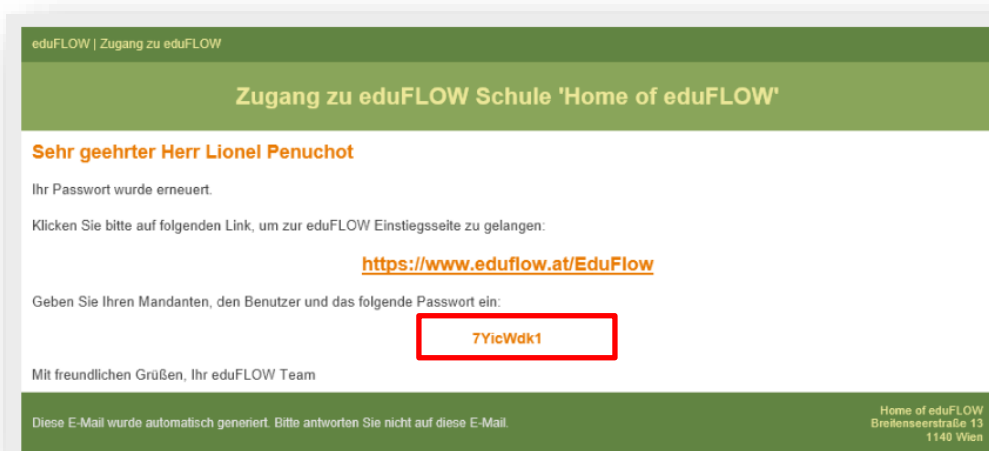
eduFLOW | Zugang zu eduFLOW

Zugang zu eduFLOW Schule 'Home of eduFLOW'

Sehr geehrter Herr Lionel Penuchot

Ihr Passwort wurde erneuert.

Klicken Sie bitte auf folgenden Link, um zur eduFLOW Einstiegsseite zu gelangen:

https://www.eduflow.at/EduFlow

Geben Sie Ihren Mandanten, den Benutzer und das folgende Passwort ein:

7YicWdk1

Mit freundlichen Grüßen, Ihr eduFLOW Team

Diese E-Mail wurde automatisch generiert. Bitte antworten Sie nicht auf diese E-Mail.

Home of eduFLOW
Breitenseerstraße 13
1140 Wien